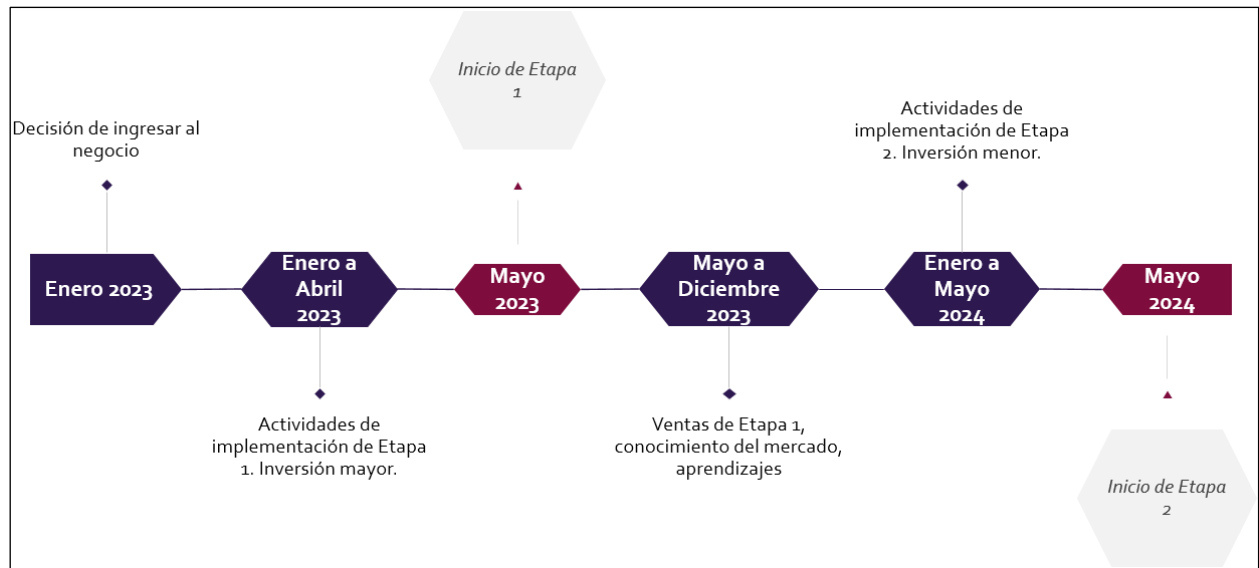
Decisión de ingresar al negocio

Enero 2023

Enero a Abril 2023

Actividades de implementación de Etapa 1. Inversión mayor.

Inicio de Etapa 1

Mayo 2023

Mayo a Diciembre 2023

Ventas de Etapa 1, conocimiento del mercado, aprendizajes

Actividades de implementación de Etapa 2. Inversión menor.

Enero a Mayo 2024

Mayo 2024

Inicio de Etapa 2